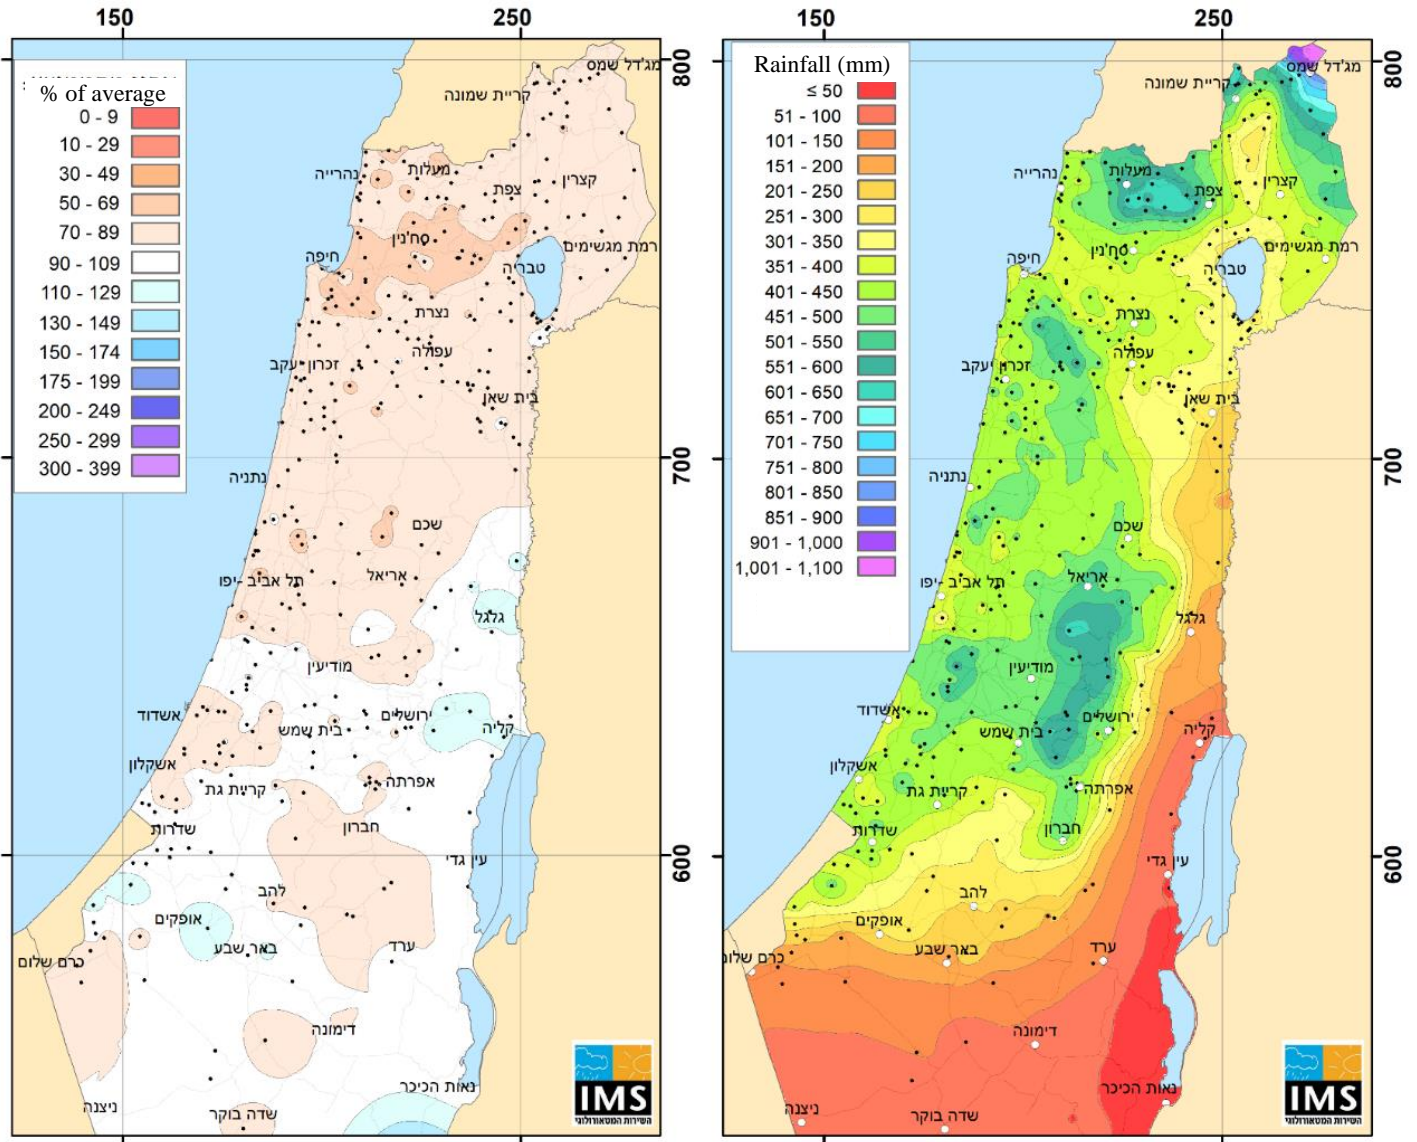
150
250
150
250
800
700
600
800
700
600

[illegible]
% of average
0 - 9
10 - 29
30 - 49
50 - 69
70 - 89
90 - 109
110 - 129
130 - 149
150 - 174
175 - 199
200 - 249
250 - 299
300 - 399

מג'דל שמס
קריית שמונה
נהרייה
מעלות
צפת
קצרין
סח'נין
חיפה
טבריה
רמת מגשימים
נצרת
זכרון יעקב
עפולה
בית שאן
נתניה
שכם
תל אביב -יפו
אריאל
גלגל
מודיעין
אשדוד
ירושלים
בית שמש
קליה
אשקלון
קריית גת
אפרתה
שדרות
חברון
עין גדי
להב
אופקים
באר שבע
ערד
כרם שלום
דימונה
נאות הכיכר
ניצנה
שדה בוקר
IMS
השירות המטאורולוגי

Rainfall (mm)
≤ 50
51 - 100
101 - 150
151 - 200
201 - 250
251 - 300
301 - 350
351 - 400
401 - 450
451 - 500
501 - 550
551 - 600
601 - 650
651 - 700
701 - 750
751 - 800
801 - 850
851 - 900
901 - 1,000
1,001 - 1,100

מג'דל שמס
קריית שמונה
נהרייה
מעלות
צפת
קצרין
סח'נין
חיפה
טבריה
רמת מגשימים
נצרת
זכרון יעקב
עפולה
בית שאן
נתניה
שכם
תל אביב -יפו
אריאל
גלגל
מודיעין
אשדוד
ירושלים
בית שמש
קליה
אשקלון
קריית גת
אפרתה
שדרות
חברון
עין גדי
להב
אופקים
באר שבע
ערד
כרם שלום
דימונה
נאות הכיכר
ניצנה
שדה בוקר
IMS
השירות המטאורולוגי